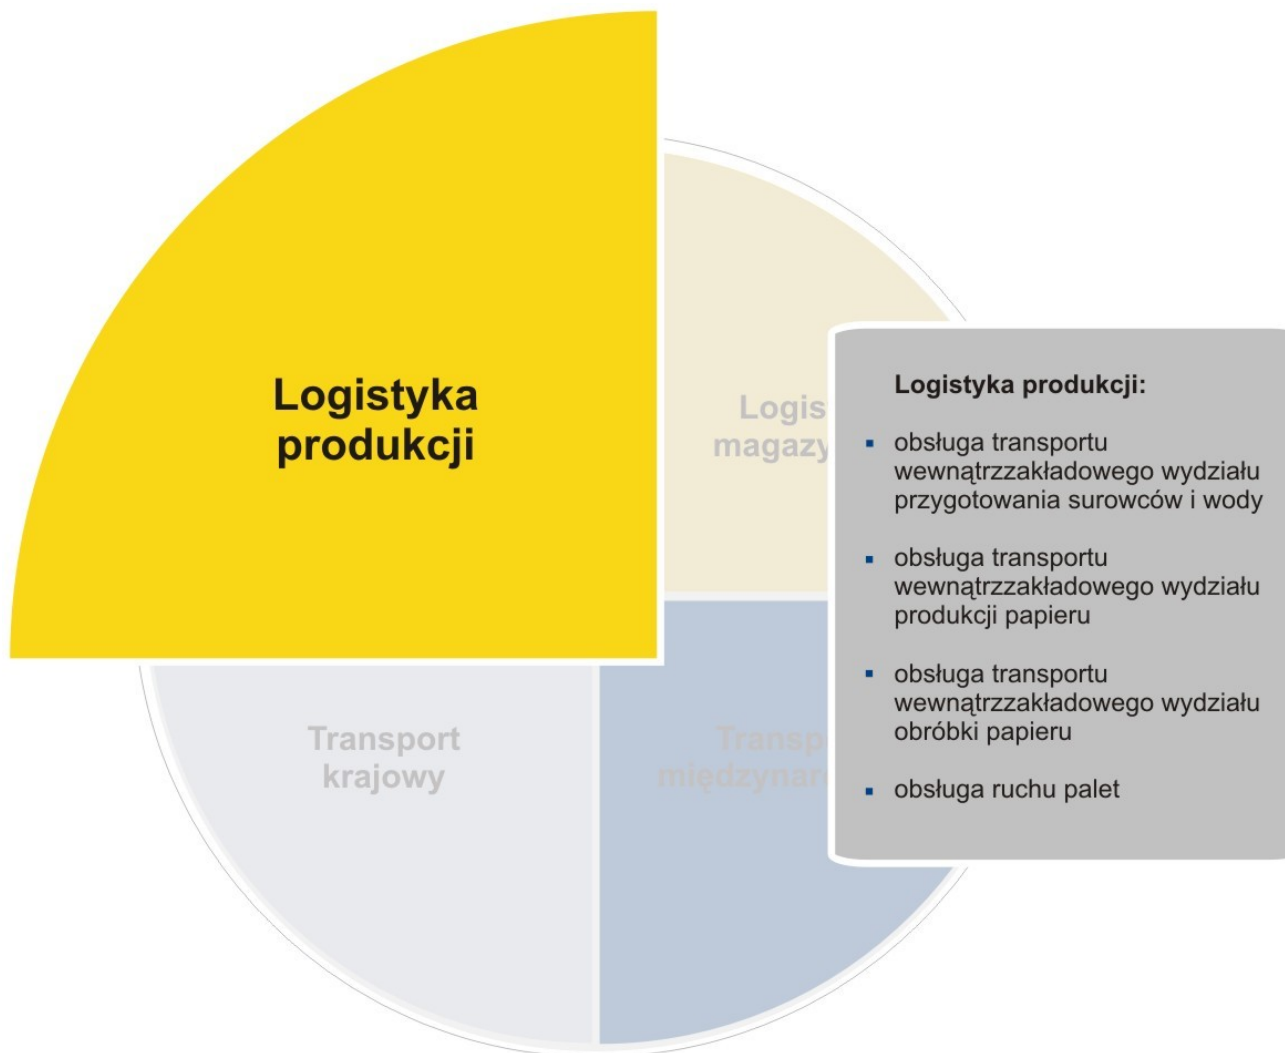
Logistyka produkcji

Logis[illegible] magazy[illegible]

Transport krajowy

Transp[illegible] międzynar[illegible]

Logistyka produkcji:

- obsługa transportu wewnątrzzakładowego wydziału przygotowania surowców i wody
- obsługa transportu wewnątrzzakładowego wydziału produkcji papieru
- obsługa transportu wewnątrzzakładowego wydziału obróbki papieru
- obsługa ruchu palet